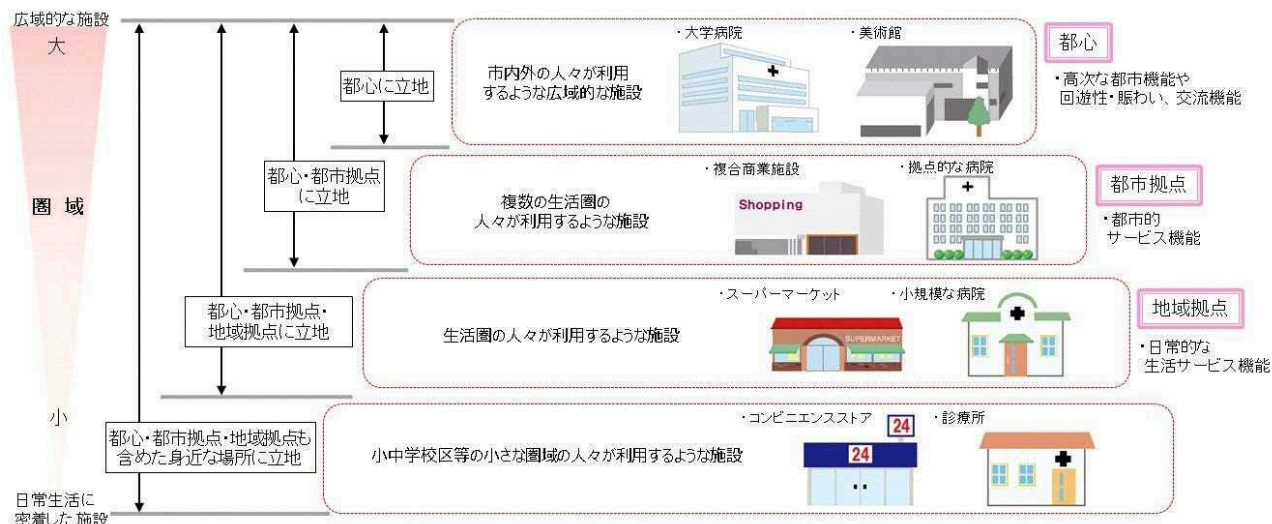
広域的な施設

大

圏域

小

日常生活に密着した施設

都心に立地

市内外の人々が利用するような広域的な施設

・大学病院

・美術館

都心

・高次な都市機能や回遊性・賑わい、交流機能

都心・都市拠点に立地

複数の生活圏の人々が利用するような施設

・複合商業施設

Shopping

・拠点的な病院

都市拠点

・都市的サービス機能

都心・都市拠点・地域拠点に立地

生活圏の人々が利用するような施設

・スーパーマーケット

SUPERMARKET

・小規模な病院

地域拠点

・日常的な生活サービス機能

都心・都市拠点・地域拠点も含めた身近な場所に立地

小中学校区等の小さな圏域の人々が利用するような施設

・コンビニエンスストア

24

24

・診療所